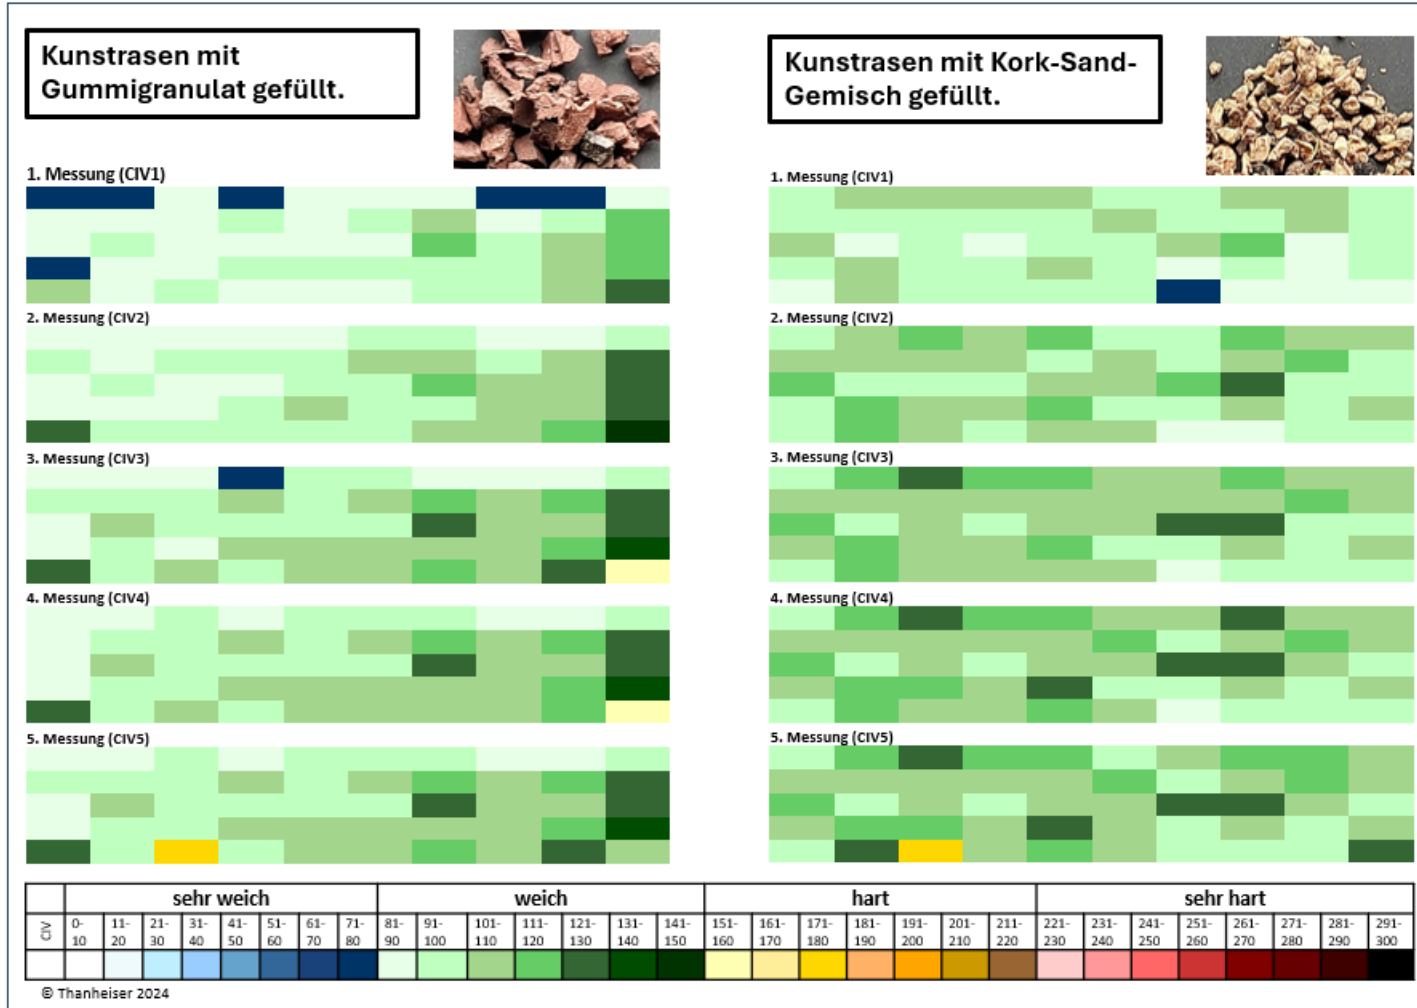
Kunstrasen mit Gummigranulat gefüllt.

Kunstrasen mit Kork-Sand-Gemisch gefüllt.

1. Messung (CIV1)

1. Messung (CIV1)

2. Messung (CIV2)

2. Messung (CIV2)

3. Messung (CIV3)

3. Messung (CIV3)

4. Messung (CIV4)

4. Messung (CIV4)

5. Messung (CIV5)

5. Messung (CIV5)

| CIV | sehr weich | | | | | | | | weich | | | | | | | hart | | | | | | | sehr hart | | | | | | | |
|---|---|---|---|---|---|---|---|---|---|---|---|---|---|---|---|---|---|---|---|---|---|---|---|---|---|---|---|---|---|---|
| | 0-10 | 11-20 | 21-30 | 31-40 | 41-50 | 51-60 | 61-70 | 71-80 | 81-90 | 91-100 | 101-110 | 111-120 | 121-130 | 131-140 | 141-150 | 151-160 | 161-170 | 171-180 | 181-190 | 191-200 | 201-210 | 211-220 | 221-230 | 231-240 | 241-250 | 251-260 | 261-270 | 271-280 | 281-290 | 291-300 |

© Thanheiser 2024